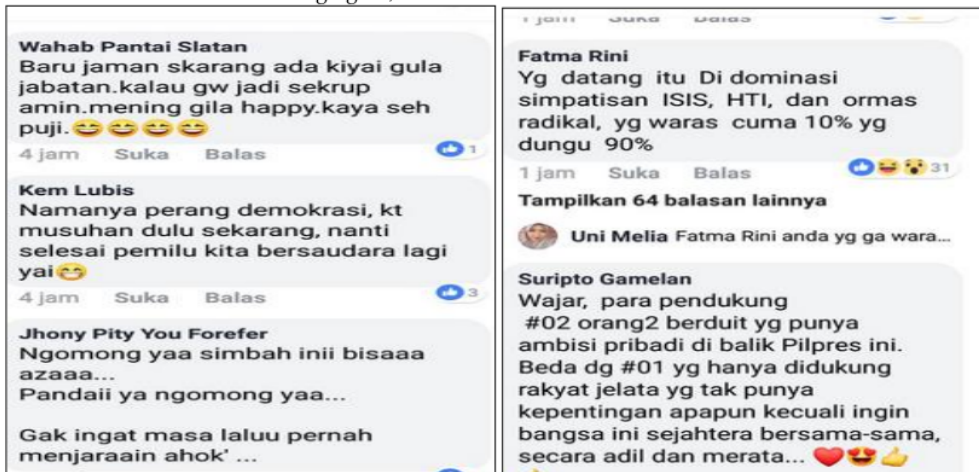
Wahab Pantai Slatan
Baru jaman skarang ada kiyai gula jabatan.kalau gw jadi sekrup amin.mening gila happy.kaya seh puji.😂😂😂😂

4 jam Suka Balas 1

Kem Lubis
Namanya perang demokrasi, kt musuhan dulu sekarang, nanti selesai pemilu kita bersaudara lagi yai😁

4 jam Suka Balas 3

Jhony Pity You Forefer
Ngomong yaa simbah inii bisaaa azaaa...
Pandaii ya ngomong yaa...

Gak ingat masa laluu pernah menjaraain ahok' ...

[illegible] Suka Balas

Fatma Rini
Yg datang itu Di dominasi simpatisan ISIS, HTI, dan ormas radikal, yg waras cuma 10% yg dungu 90%

1 jam Suka Balas 31

Tampilkan 64 balasan lainnya

Uni Melia Fatma Rini anda yg ga wara...

Suripto Gamelan
Wajar, para pendukung #02 orang2 berduit yg punya ambisi pribadi di balik Pilpres ini. Beda dg #01 yg hanya didukung rakyat jelata yg tak punya kepentingan apapun kecuali ingin bangsa ini sejahtera bersama-sama, secara adil dan merata... ❤😍👍